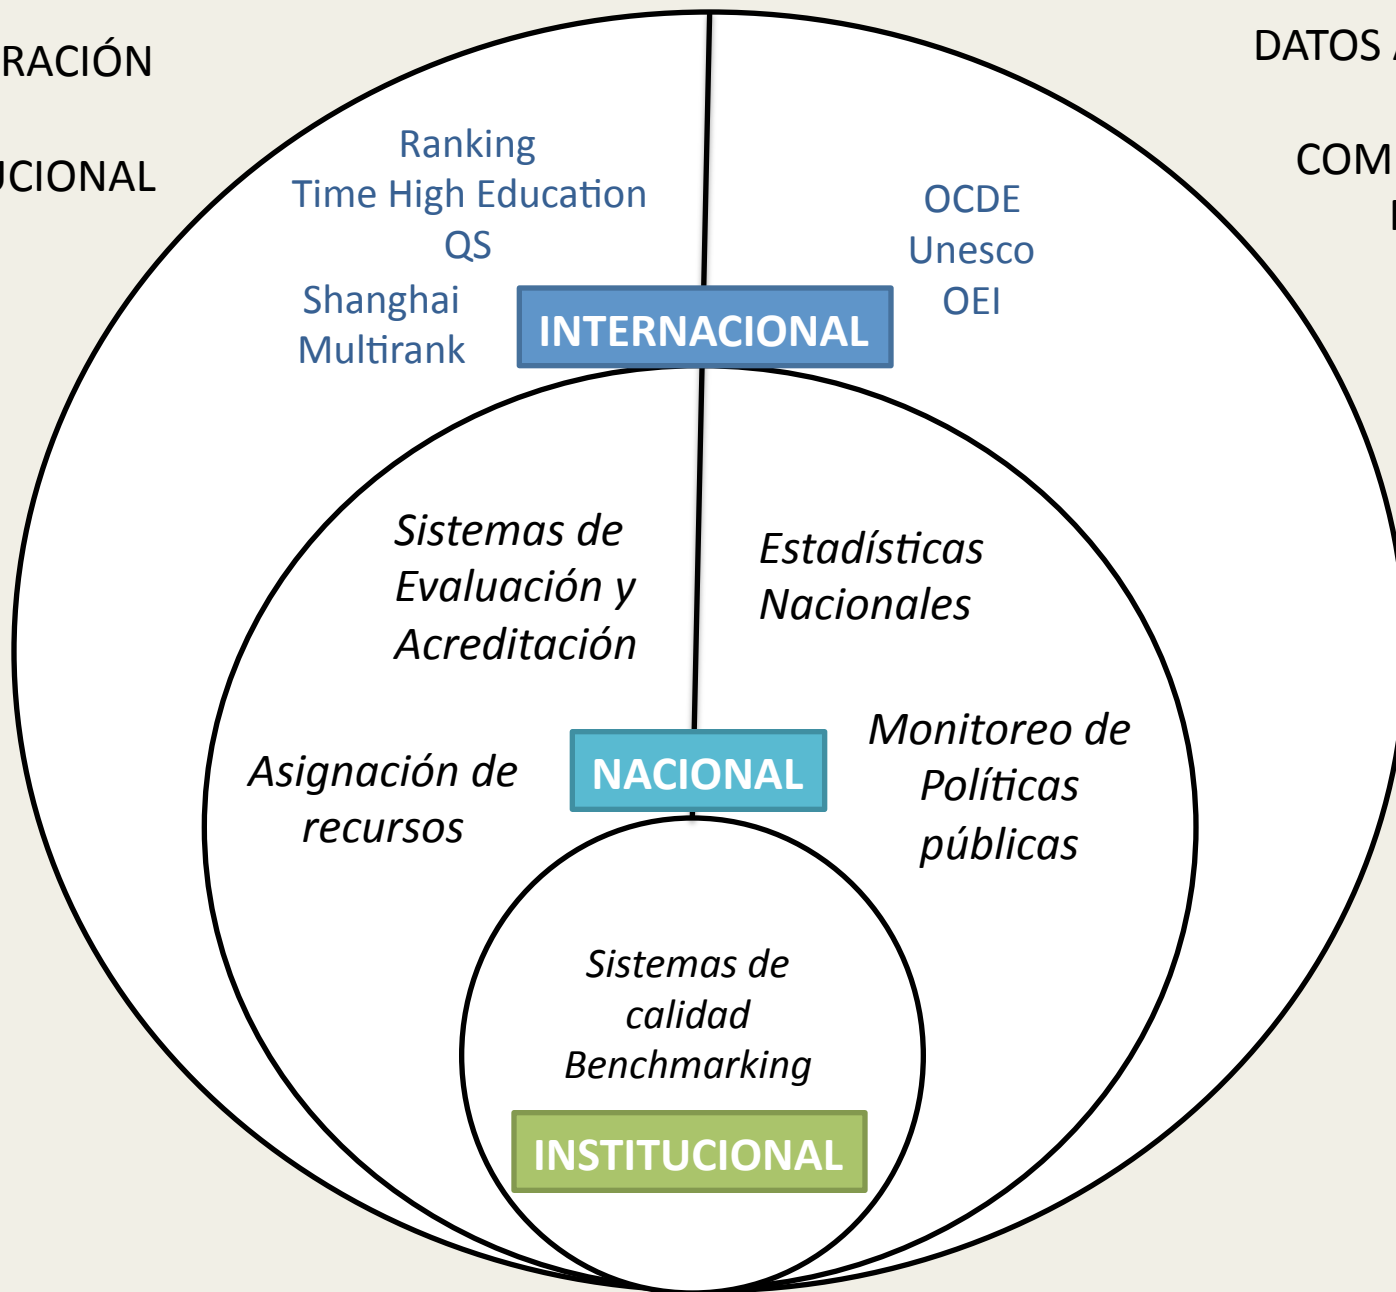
RACIÓN

UCIONAL

DATOS

COM

Ranking
Time High Education
QS
Shanghai
Multirank

OCDE
Unesco
OEI

INTERNACIONAL

Sistemas de Evaluación y Acreditación

Estadísticas Nacionales

Asignación de recursos

NACIONAL

Monitoreo de Políticas públicas

Sistemas de calidad
Benchmarking

INSTITUCIONAL